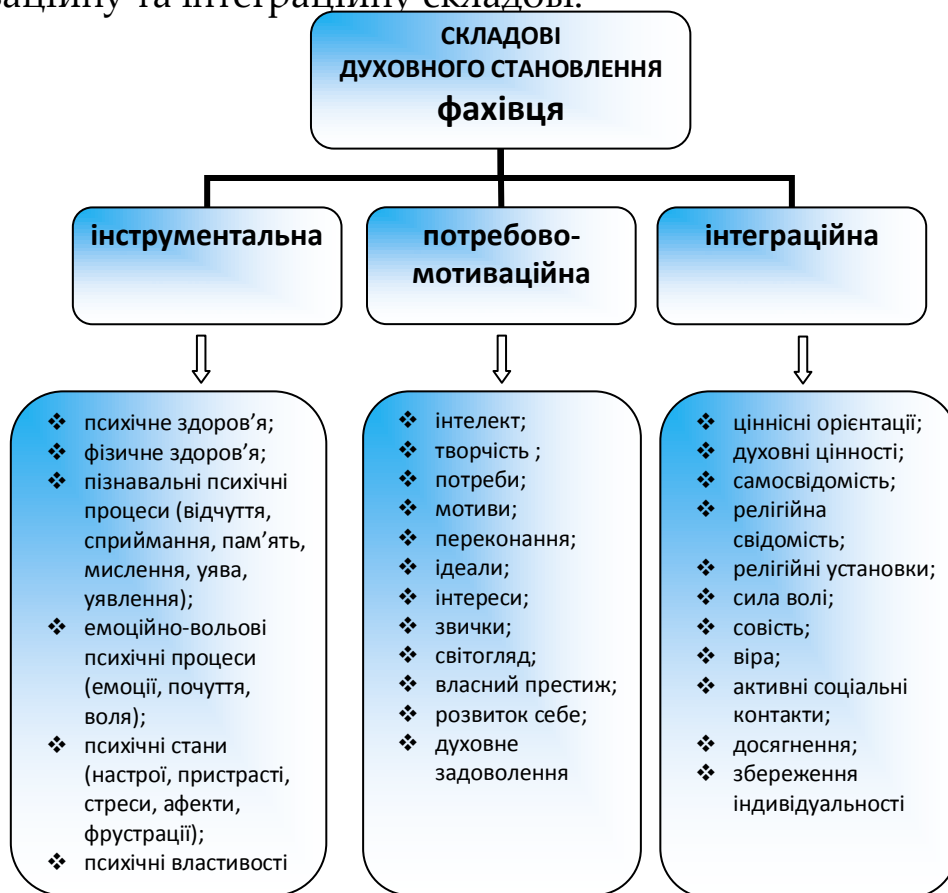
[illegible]аційну та інтеграційну складові.

СКЛАДОВІ ДУХОВНОГО СТАНОВЛЕННЯ фахівця

інструментальна

потребово-мотиваційна

інтеграційна

❖ психічне здоров'я;
❖ фізичне здоров'я;
❖ пізнавальні психічні процеси (відчуття, сприймання, пам'ять, мислення, уява, уявлення);
❖ емоційно-вольові психічні процеси (емоції, почуття, воля);
❖ психічні стани (настрої, пристрасті, стреси, афекти, фрустрації);
❖ психічні властивості

❖ інтелект;
❖ творчість ;
❖ потреби;
❖ мотиви;
❖ переконання;
❖ ідеали;
❖ інтереси;
❖ звички;
❖ світогляд;
❖ власний престиж;
❖ розвиток себе;
❖ духовне задоволення

❖ ціннісні орієнтації;
❖ духовні цінності;
❖ самосвідомість;
❖ релігійна свідомість;
❖ релігійні установки;
❖ сила волі;
❖ совість;
❖ віра;
❖ активні соціальні контакти;
❖ досягнення;
❖ збереження індивідуальності